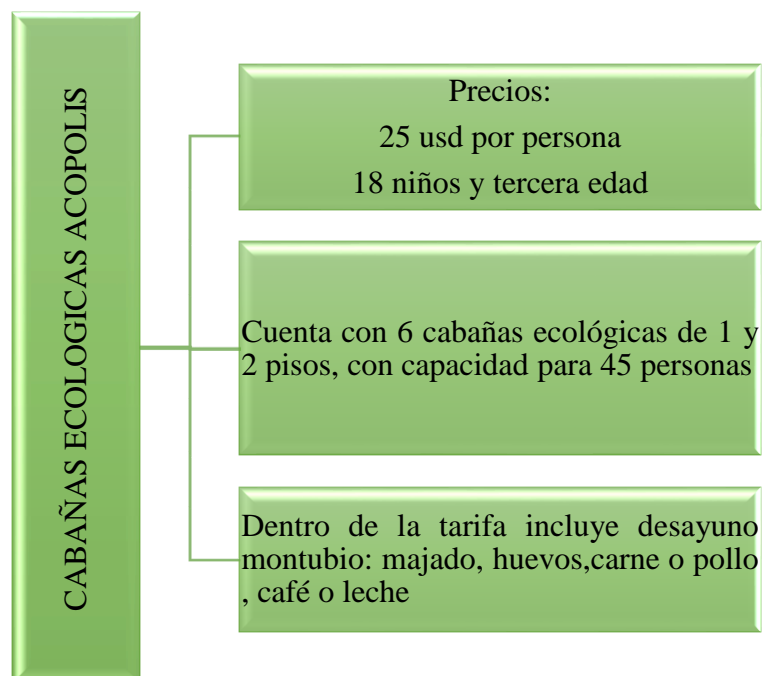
CABAÑAS ECOLOGICAS ACOPOLIS

Precios:
25 usd por persona
18 niños y tercera edad

Cuenta con 6 cabañas ecológicas de 1 y 2 pisos, con capacidad para 45 personas

Dentro de la tarifa incluye desayuno montubio: majado, huevos,carne o pollo , café o leche